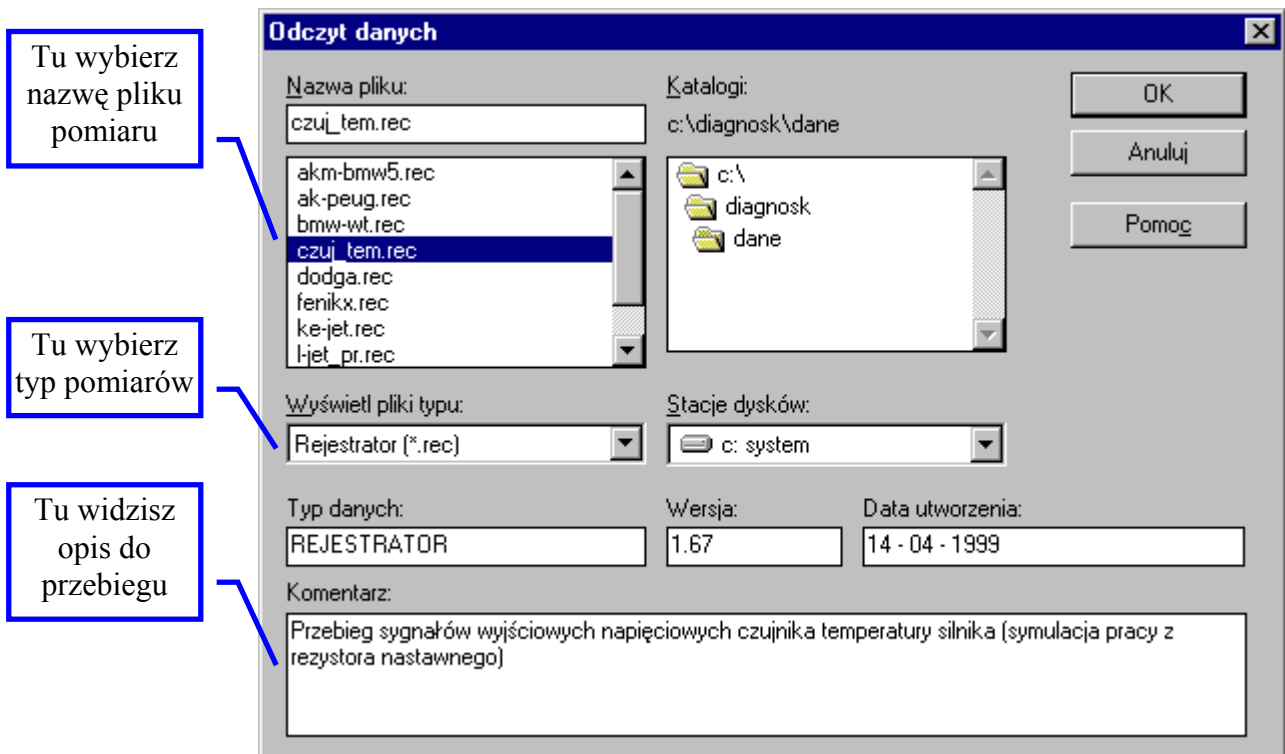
Tu wybierz nazwę pliku pomiaru

Tu wybierz typ pomiarów

Tu widzisz opis do przebiegu

Odczyt danych

Nazwa pliku:
czuj_tem.rec

akm-bmw5.rec
ak-peug.rec
bmw-wt.rec
czuj_tem.rec
dodga.rec
fenikx.rec
ke-jet.rec
l-jet_pr.rec

Katalogi:
c:\diagnosk\dane

c:\
diagnosk
dane

OK
Anuluj
Pomoc

Wyświetl pliki typu:
Rejestrator (*.rec)

Stacje dysków:
c: system

Typ danych:
REJESTRATOR

Wersja:
1.67

Data utworzenia:
14 - 04 - 1999

Komentarz:
Przebieg sygnałów wyjściowych napięciowych czujnika temperatury silnika (symulacja pracy z rezystora nastawnego)